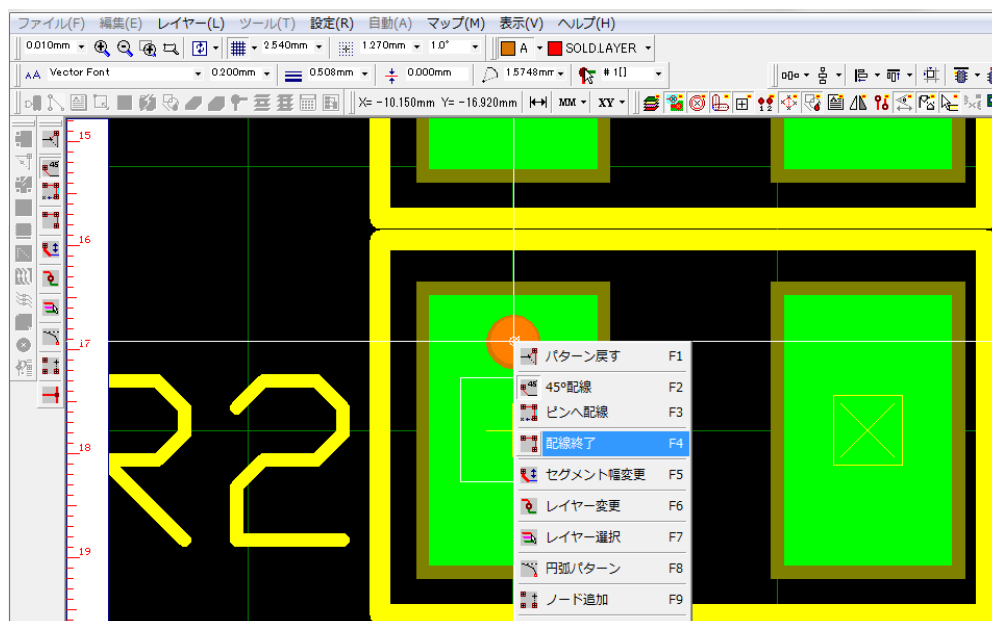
ファイル(F) 編集(E) レイヤー(L) ツール(T) 設定(R) 自動(A) マップ(M) 表示(V) ヘルプ(H)

0.010mm 2.540mm 1.270mm 1.0° A SOLD.LAYER

Vector Font 0.200mm 0.508mm 0.000mm 1.5748mm # 1[]

X= -10.150mm Y= -16.920mm MM XY

15
16
17
18
19

R2

パターン戻す F1
45°配線 F2
ピンへ配線 F3
配線終了 F4
セグメント幅変更 F5
レイヤー変更 F6
レイヤー選択 F7
円弧パターン F8
ノード追加 F9